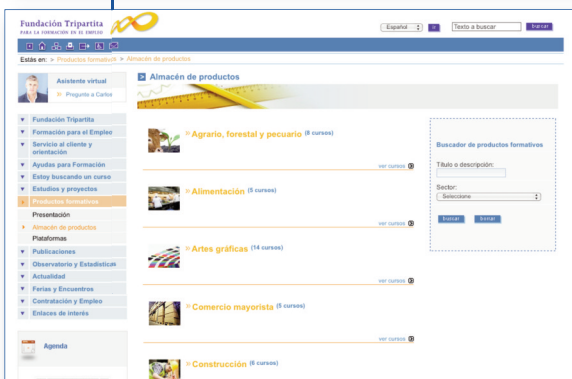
Fundación Tripartita
PARA LA FORMACIÓN EN EL EMPLEO

Español
Texto a buscar
buscar

Estás en: > Productos formativos > Almacén de productos

Asistente virtual
Pregunte a Carlos

Fundación Tripartita
Formación para el Empleo
Servicio al cliente y orientación
Ayudas para Formación
Estoy buscando un curso
Estudios y proyectos
Productos formativos
Presentación
Almacén de productos
Plataformas
Publicaciones
Observatorio y Estadísticas
Actualidad
Ferias y Encuentros
Contratación y Empleo
Enlaces de interés

Agenda

Almacén de productos

Agrario, forestal y pecuario (8 cursos)
ver cursos
Alimentación (5 cursos)
ver cursos
Artes gráficas (14 cursos)
ver cursos
Comercio mayorista (5 cursos)
ver cursos
Construcción (6 cursos)

Buscador de productos formativos
Título o descripción:
Sector:
Seleccione
buscar
borrar